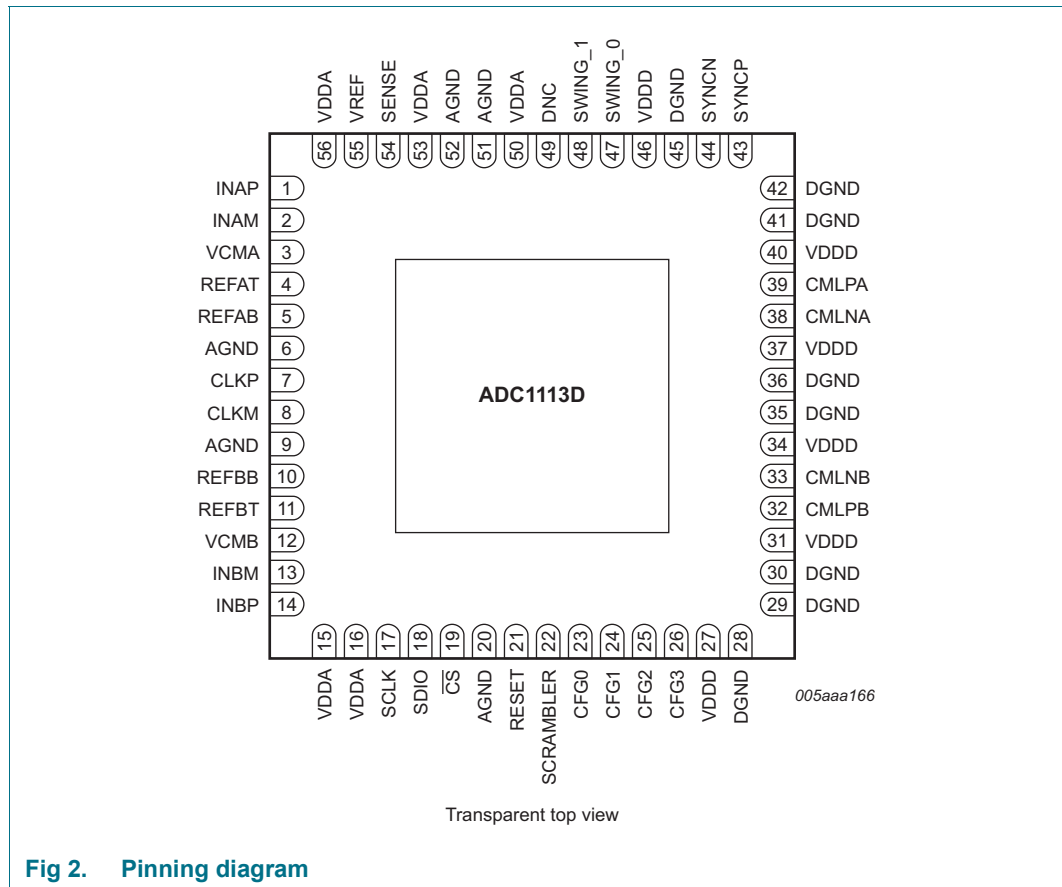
VDDA VREF SENSE VDDA AGND AGND VDDA DNC SWING_1 SWING_0 VDDD DGND SYNCN SYNCP

56 55 54 53 52 51 50 49 48 47 46 45 44 43

INAP 1
INAM 2
VCMA 3
REFAT 4
REFAB 5
AGND 6
CLKP 7
CLKM 8
AGND 9
REFBB 10
REFBT 11
VCMB 12
INBM 13
INBP 14

42 DGND
41 DGND
40 VDDD
39 CMLPA
38 CMLNA
37 VDDD
36 DGND
35 DGND
34 VDDD
33 CMLNB
32 CMLPB
31 VDDD
30 DGND
29 DGND

ADC1113D

15 16 17 18 19 20 21 22 23 24 25 26 27 28

VDDA VDDA SCLK SDIO $\overline{CS}$ AGND RESET SCRAMBLER CFG0 CFG1 CFG2 CFG3 VDDD DGND

005aaa166

Transparent top view

Fig 2. Pinning diagram